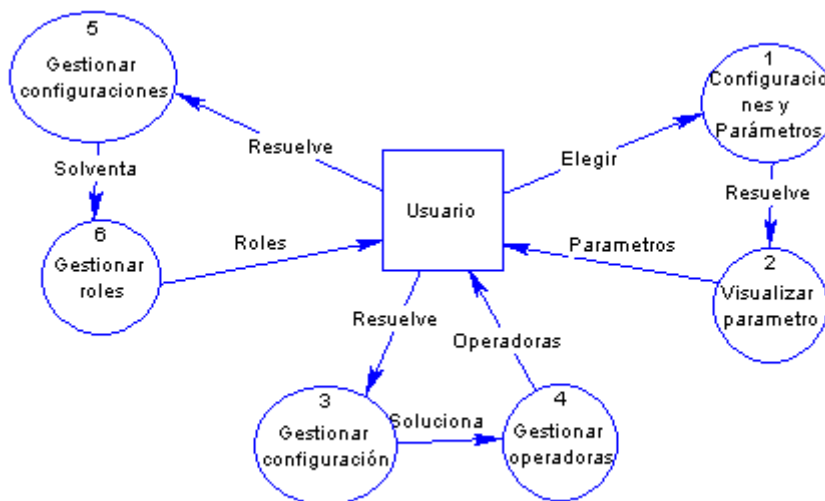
5
Gestionar configuraciones

Resuelve

Solventa

6
Gestionar roles

Roles

Usuario

Elegir

1
Configuraciones y Parámetros

Resuelve

2
Visualizar parametro

Parametros

Resuelve

Operadoras

3
Gestionar configuración

Soluciona

4
Gestionar operadoras